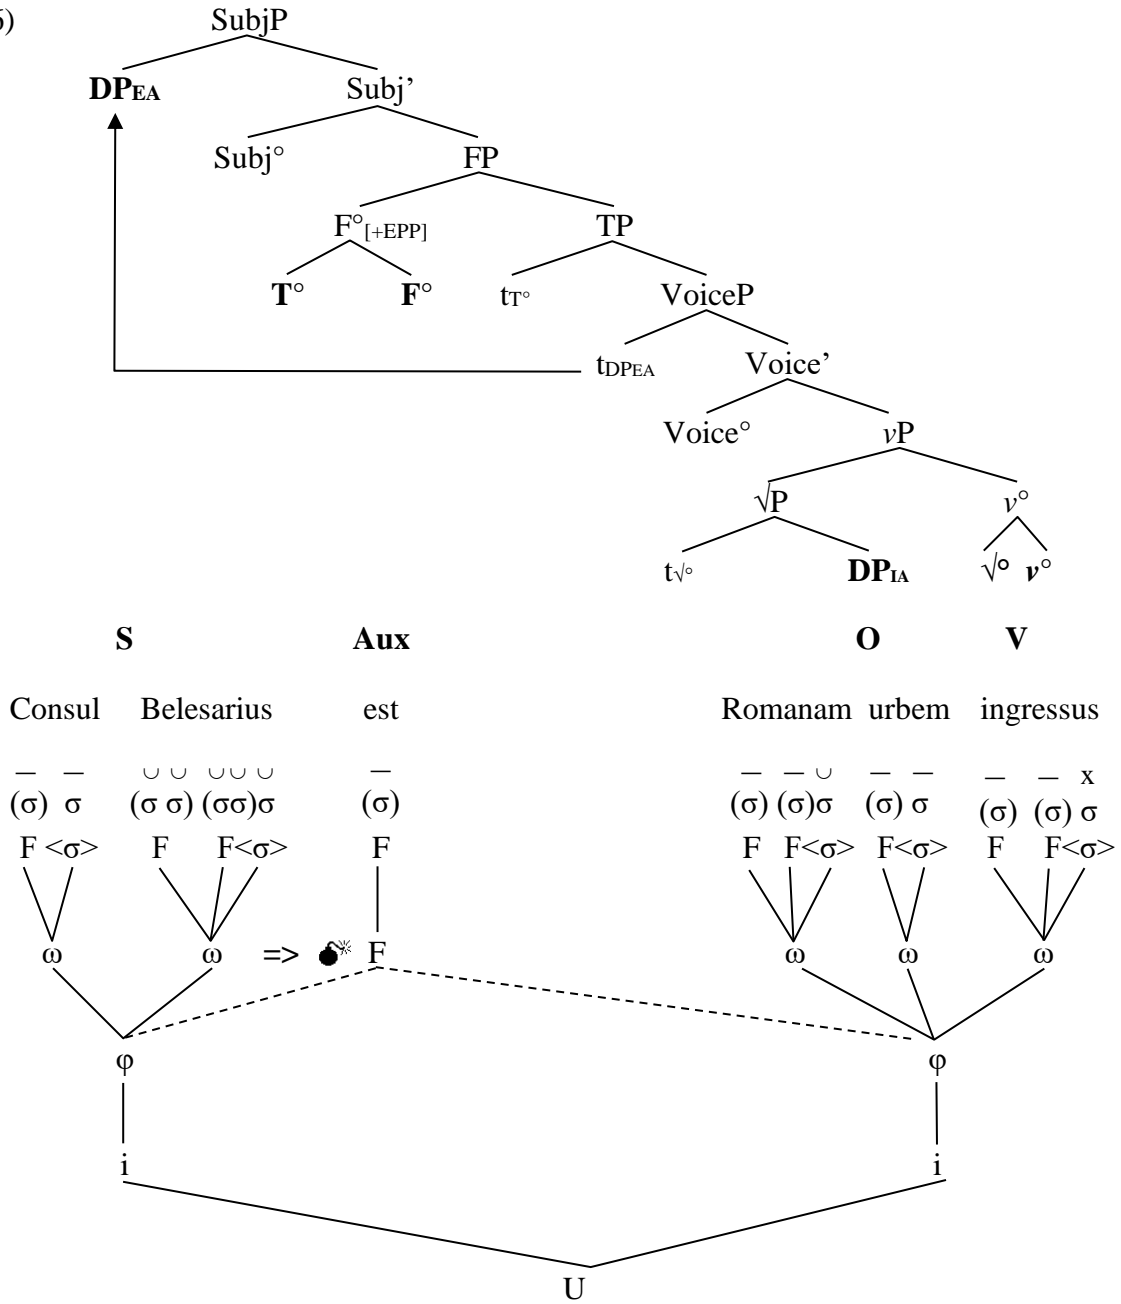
5)

SubjP

$DP_{EA}$ Subj'

Subj° FP

$F°_{[+EPP]}$ TP

T° F° $t_{T°}$ VoiceP

$t_{DPEA}$ Voice'

Voice° $v$P

√P $v$°

$t_{√°}$ $DP_{IA}$ √° $v$°

S Aux O V

Consul Belesarius est Romanam urbem ingressus

– – ∪ ∪ ∪∪ ∪ – – – ∪ – – – – x

(σ) σ (σ σ) (σσ)σ (σ) (σ) (σ)σ (σ) σ (σ) (σ) σ

F <σ> F F<σ> F F F<σ> F<σ> F F<σ>

ω ω => F ω ω ω

φ φ

i i

U